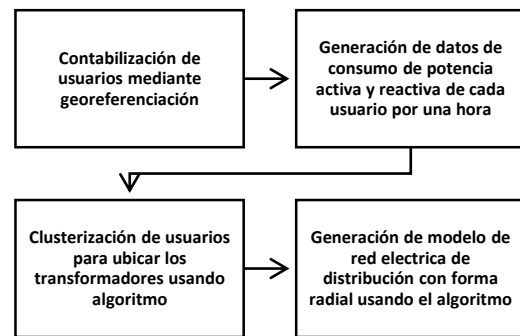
Contabilización de usuarios mediante georeferenciación

Generación de datos de consumo de potencia activa y reactiva de cada usuario por una hora

Clusterización de usuarios para ubicar los transformadores usando algoritmo

Generación de modelo de red electrica de distribución con forma radial usando el algoritmo